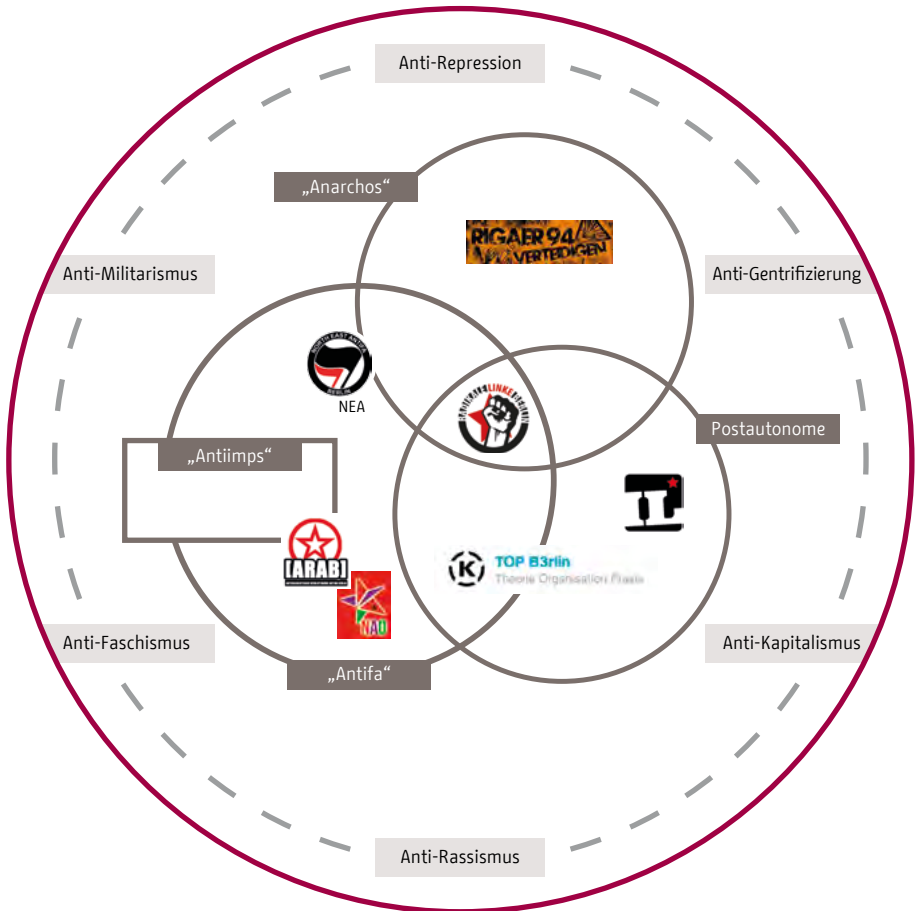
Anti-Repression

„Anarchos“

RIGAER 94 VERTEIDIGEN

Anti-Militarismus

Anti-Gentrifizierung

NEA

Postautonome

„Antiimps“

[ARAB]

NAO

TOP B3rlin
Theorie Organisation Praxis

Anti-Faschismus

Anti-Kapitalismus

„Antifa“

Anti-Rassismus